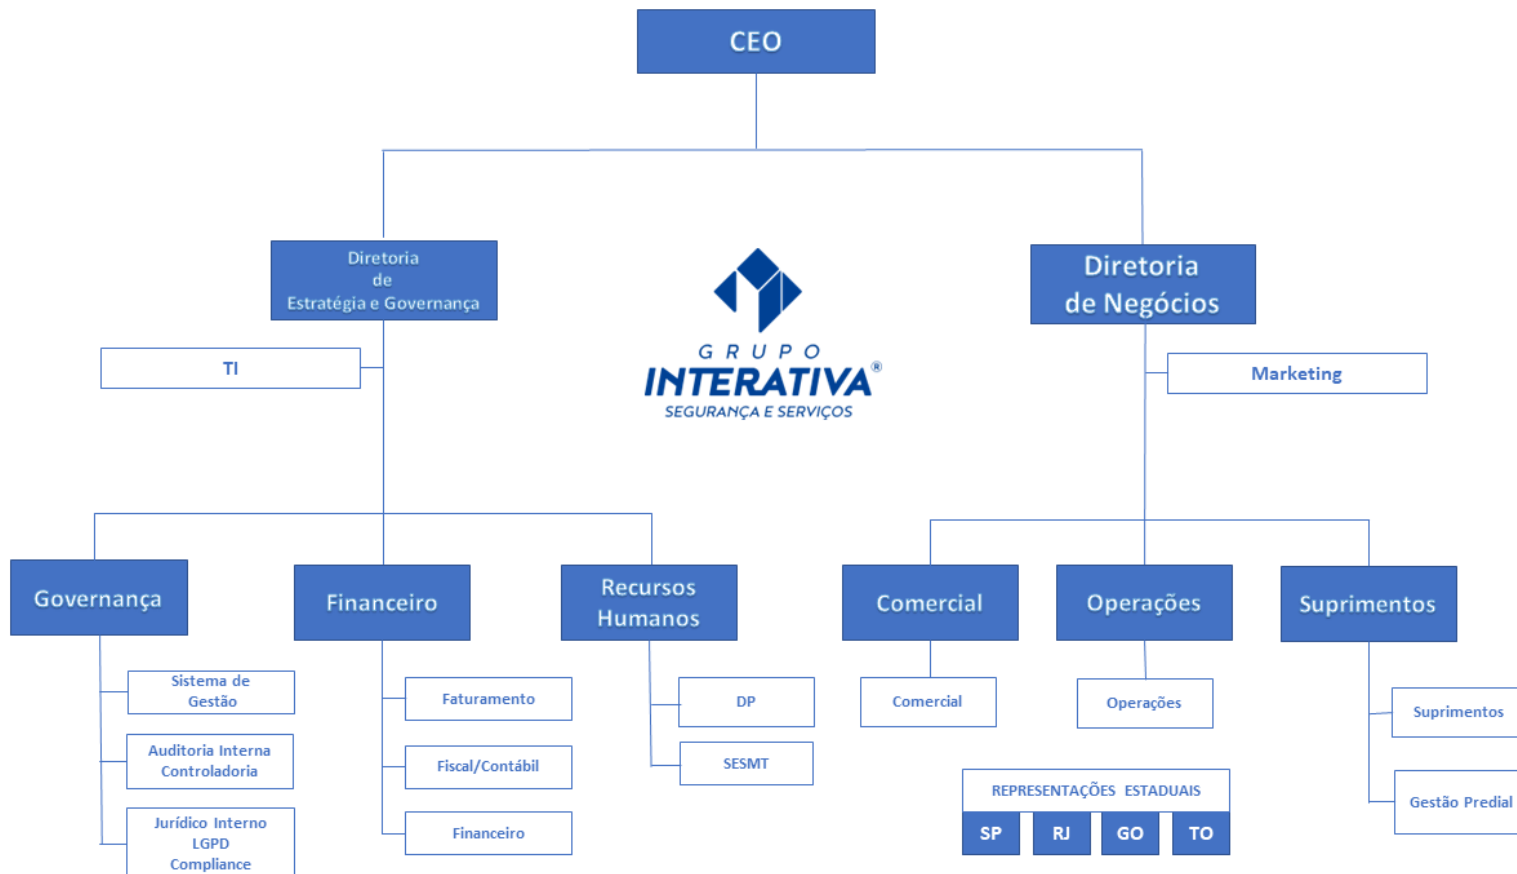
CEO

Diretoria
de
Estratégia e Governança

TI

GRUPO
INTERATIVA®
SEGURANÇA E SERVIÇOS

Diretoria
de Negócios

Marketing

Governança

Sistema de Gestão

Auditoria Interna
Controladoria

Jurídico Interno
LGPD
Compliance

Financeiro

Faturamento

Fiscal/Contábil

Financeiro

Recursos Humanos

DP

SESMT

Comercial

Comercial

Operações

Operações

REPRESENTAÇÕES ESTADUAIS

SP

RJ

GO

TO

Suprimentos

Suprimentos

Gestão Predial